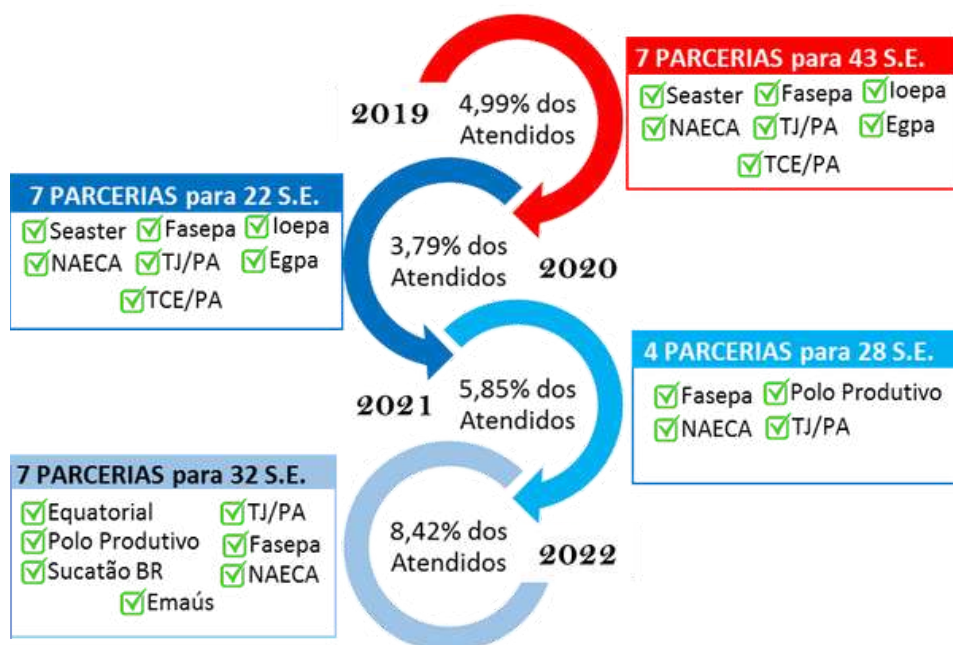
2019

4,99% dos Atendidos

7 PARCERIAS para 43 S.E.

Seaster Fasepa Ioepa NAECA TJ/PA Egpa TCE/PA

7 PARCERIAS para 22 S.E.

Seaster Fasepa Ioepa NAECA TJ/PA Egpa TCE/PA

3,79% dos Atendidos

2020

4 PARCERIAS para 28 S.E.

Fasepa Polo Produtivo NAECA TJ/PA

2021

5,85% dos Atendidos

7 PARCERIAS para 32 S.E.

Equatorial TJ/PA Polo Produtivo Fasepa Sucatão BR NAECA Emaús

8,42% dos Atendidos

2022